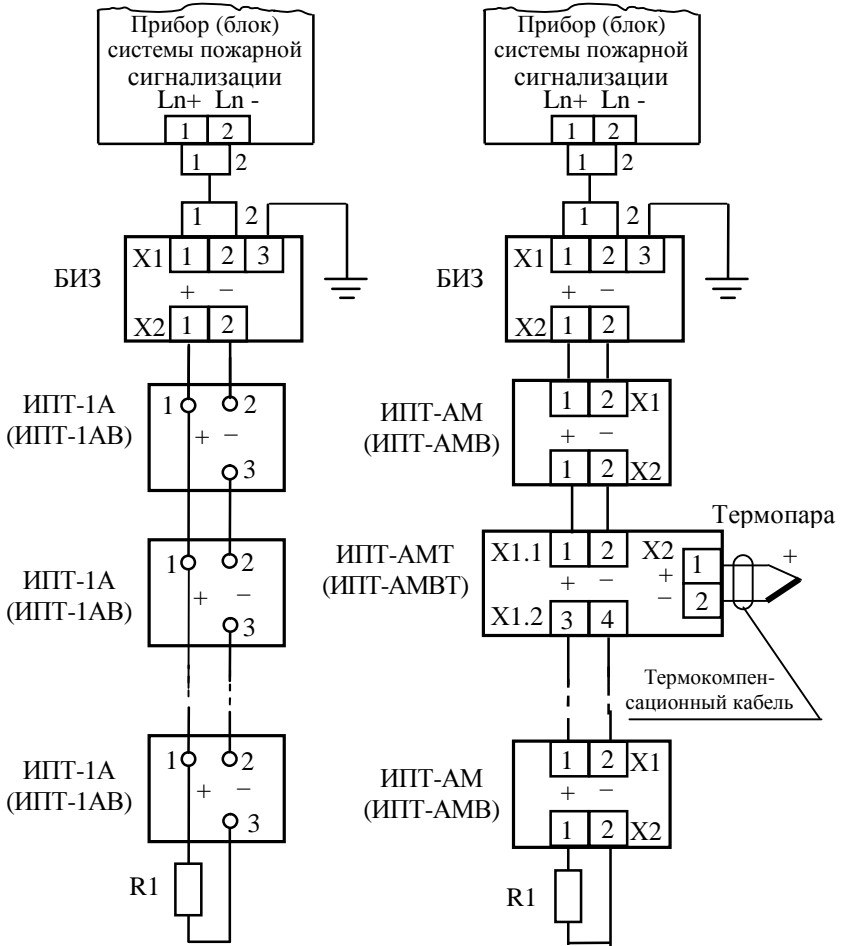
Прибор (блок) системы пожарной сигнализации
Ln+ Ln -
1 2
1 2
1 2
БИЗ
X1 1 2 3
+ −
X2 1 2
ИПТ-1А (ИПТ-1АВ)
1 2
+ −
3
ИПТ-1А (ИПТ-1АВ)
1 2
+ −
3
ИПТ-1А (ИПТ-1АВ)
1 2
+ −
3
R1

Прибор (блок) системы пожарной сигнализации
Ln+ Ln -
1 2
1 2
1 2
БИЗ
X1 1 2 3
+ −
X2 1 2
ИПТ-АМ (ИПТ-АМВ)
1 2 X1
+ −
1 2 X2
Термопара
+
ИПТ-АМТ (ИПТ-АМВТ)
X1.1 1 2
+ −
X1.2 3 4
X2
+ 1
− 2
Термокомпенсационный кабель
ИПТ-АМ (ИПТ-АМВ)
1 2 X1
+ −
1 2 X2
R1